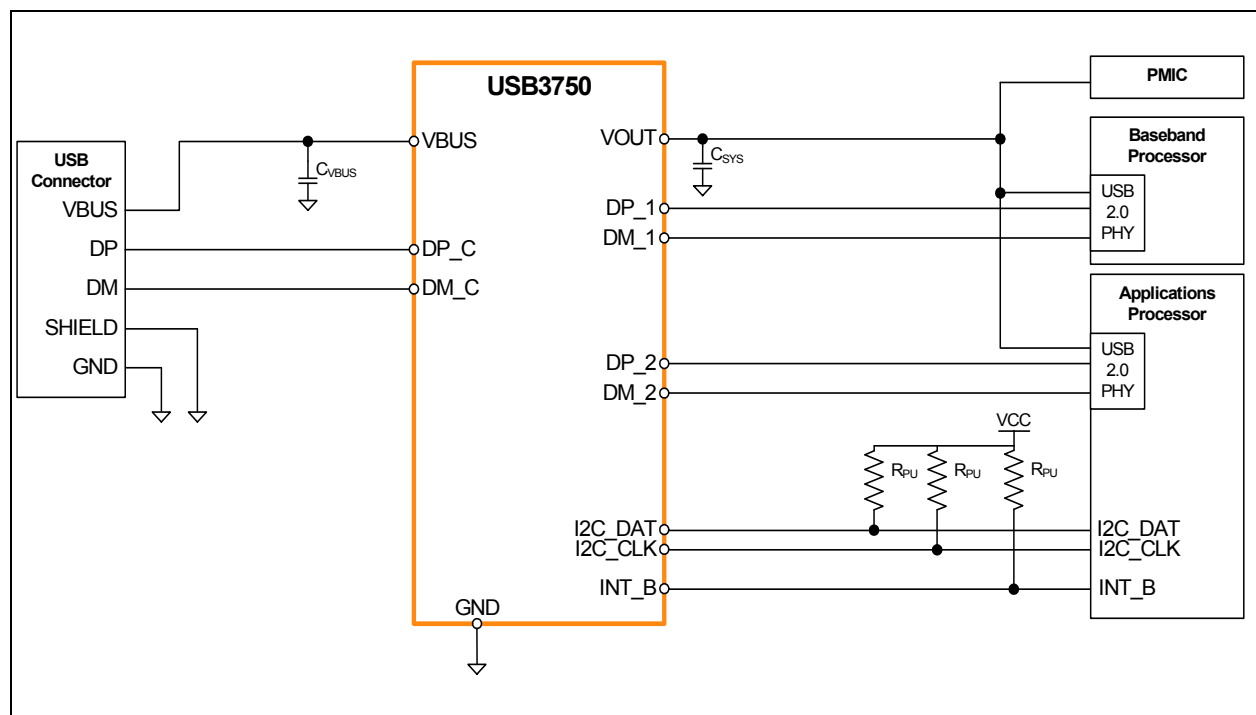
USB3750

USB Connector
VBUS
DP
DM
SHIELD
GND

$C_{VBUS}$

VBUS
DP_C
DM_C

VOUT
DP_1
DM_1
DP_2
DM_2
I2C_DAT
I2C_CLK
INT_B
GND

$C_{SYS}$

PMIC

Baseband Processor
USB 2.0 PHY

Applications Processor
USB 2.0 PHY

VCC
$R_{PU}$
$R_{PU}$
$R_{PU}$

I2C_DAT
I2C_CLK
INT_B